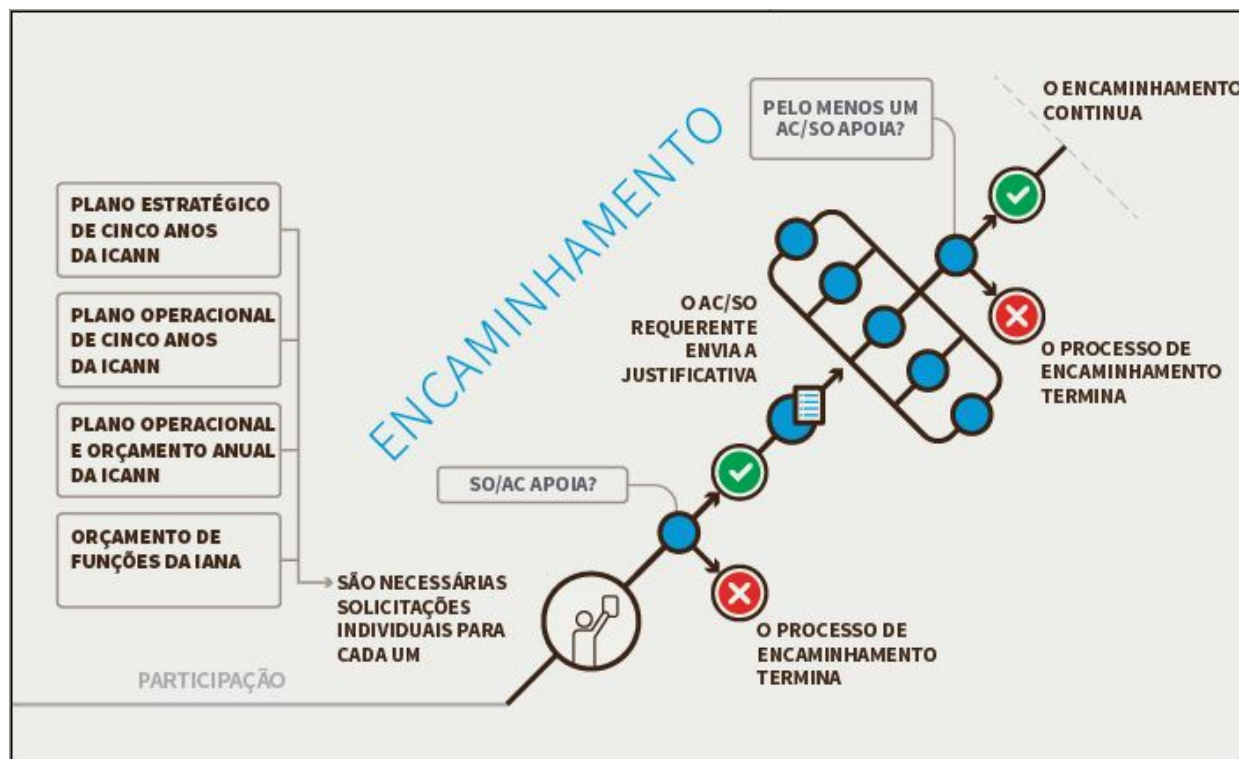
PLANO ESTRATÉGICO DE CINCO ANOS DA ICANN

PLANO OPERACIONAL DE CINCO ANOS DA ICANN

PLANO OPERACIONAL E ORÇAMENTO ANUAL DA ICANN

ORÇAMENTO DE FUNÇÕES DA IANA

SÃO NECESSÁRIAS SOLICITAÇÕES INDIVIDUAIS PARA CADA UM

PARTICIPAÇÃO

ENCAMINHAMENTO

SO/AC APOIA?

O PROCESSO DE ENCAMINHAMENTO TERMINA

O AC/SO REQUERENTE ENVIA A JUSTIFICATIVA

PELO MENOS UM AC/SO APOIA?

O ENCAMINHAMENTO CONTINUA

O PROCESSO DE ENCAMINHAMENTO TERMINA